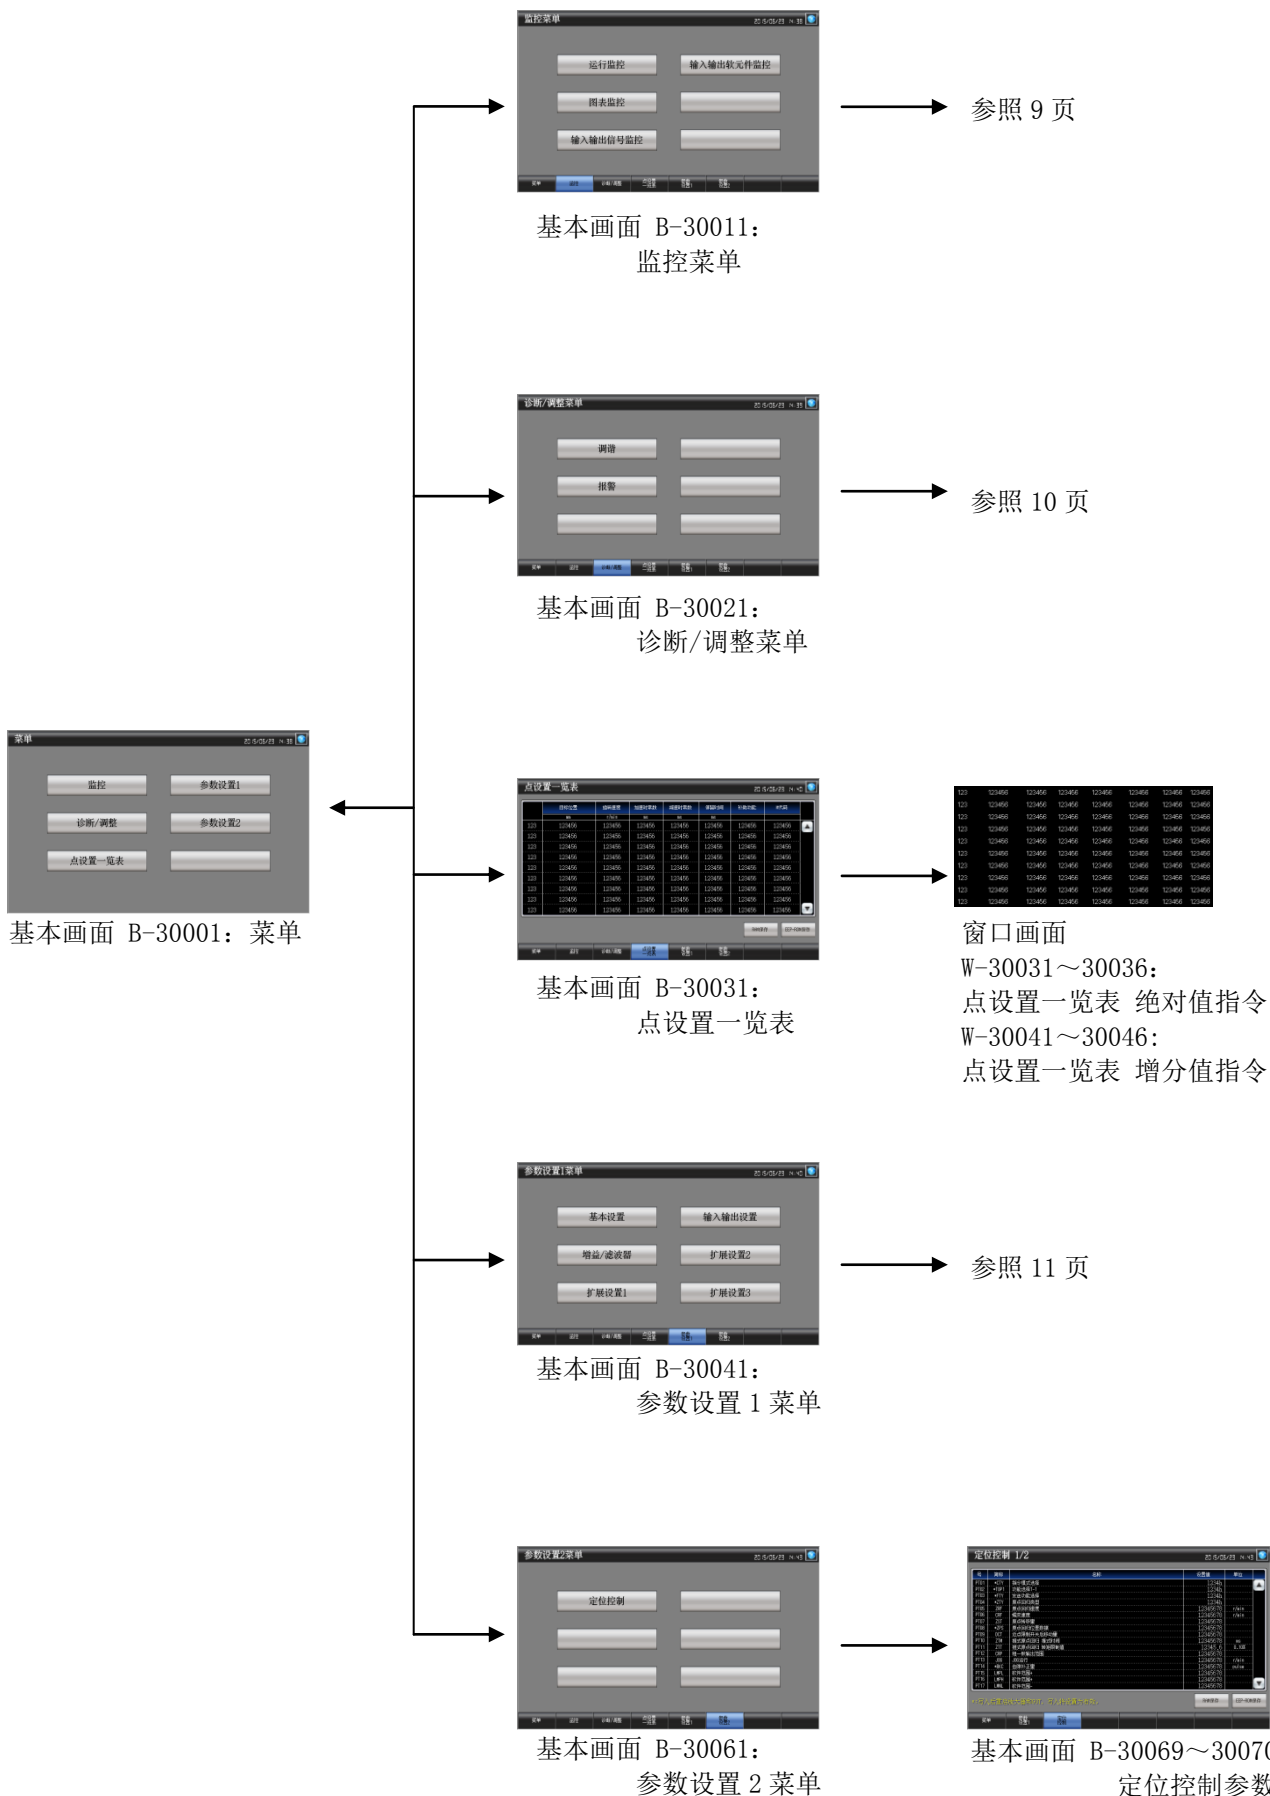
监控菜单

运行监控
输入输出软元件监控
图表监控
输入输出信号监控

基本画面 B-30011：
监控菜单

参照 9 页

诊断/调整菜单

调谐
报警

基本画面 B-30021：
诊断/调整菜单

参照 10 页

菜单

监控
参数设置1
诊断/调整
参数设置2
点设置一览表

基本画面 B-30001：菜单

点设置一览表

基本画面 B-30031：
点设置一览表

窗口画面
W-30031～30036：
点设置一览表 绝对值指令
W-30041～30046：
点设置一览表 增分值指令

参数设置1菜单

基本设置
输入输出设置
增益/滤波器
扩展设置2
扩展设置1
扩展设置3

基本画面 B-30041：
参数设置 1 菜单

参照 11 页

参数设置2菜单

定位控制

基本画面 B-30061：
参数设置 2 菜单

定位控制 1/2

基本画面 B-30069～3007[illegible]
定位控制参数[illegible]